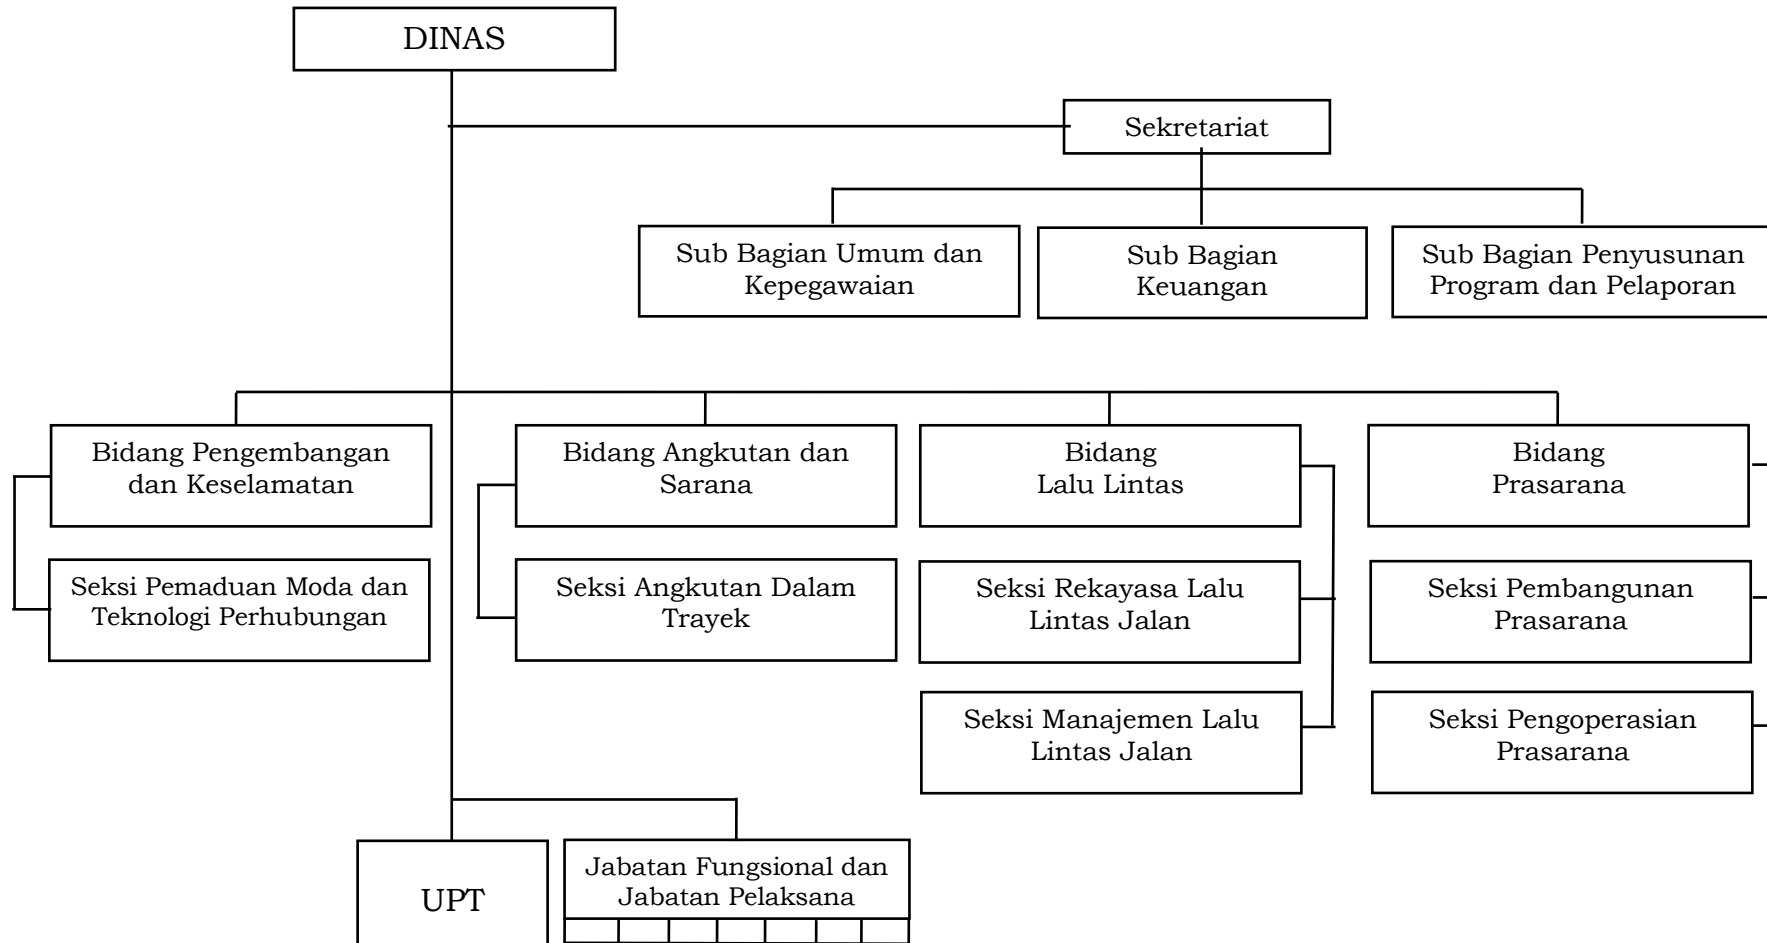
DINAS

Sekretariat

Sub Bagian Umum dan Kepegawaian

Sub Bagian Keuangan

Sub Bagian Penyusunan Program dan Pelaporan

Bidang Pengembangan dan Keselamatan

Seksi Pemaduan Moda dan Teknologi Perhubungan

Bidang Angkutan dan Sarana

Seksi Angkutan Dalam Trayek

Bidang Lalu Lintas

Seksi Rekayasa Lalu Lintas Jalan

Seksi Manajemen Lalu Lintas Jalan

Bidang Prasarana

Seksi Pembangunan Prasarana

Seksi Pengoperasian Prasarana

UPT

Jabatan Fungsional dan Jabatan Pelaksana